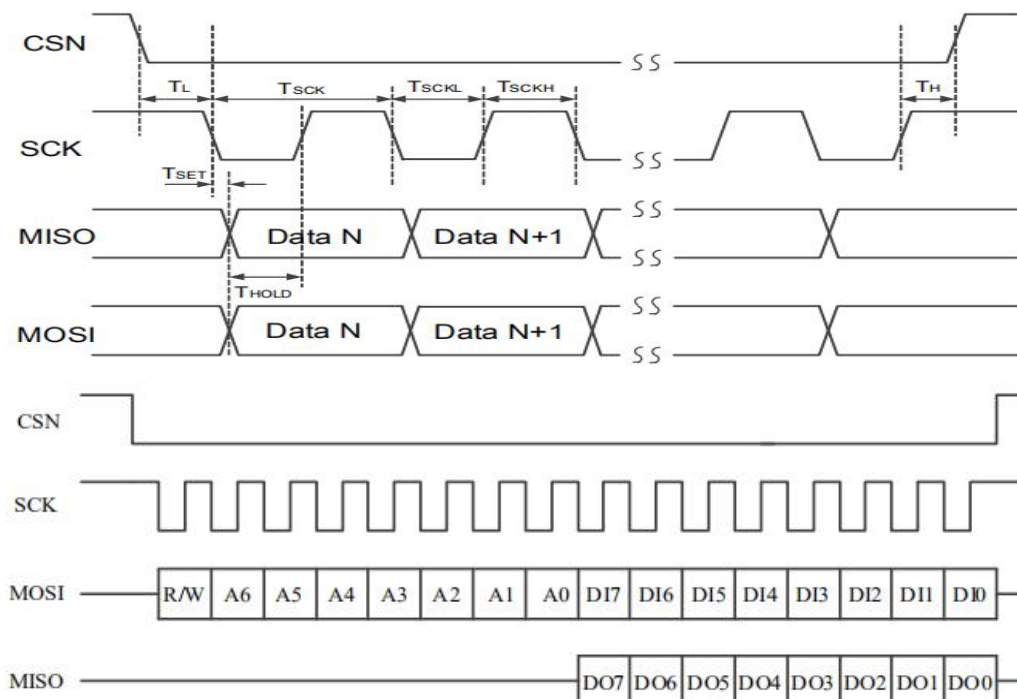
CSN

$T_L$ $T_{SCK}$ $T_{SCKL}$ $T_{SCKH}$ $T_H$

SCK

$T_{SET}$

MISO Data N Data N+1

$T_{HOLD}$

MOSI Data N Data N+1

CSN

SCK

MOSI R/W A6 A5 A4 A3 A2 A1 A0 DI7 DI6 DI5 DI4 DI3 DI2 DI1 DI0

MISO DO7 DO6 DO5 DO4 DO3 DO2 DO1 DO0